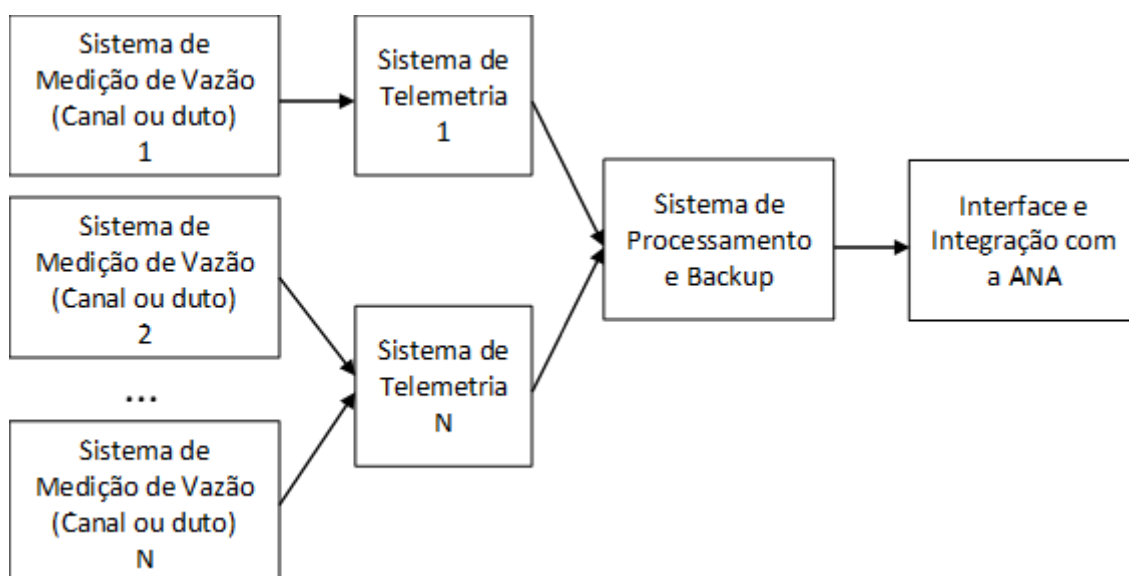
Sistema de Medição de Vazão (Canal ou duto) 1

Sistema de Telemetria 1

Sistema de Medição de Vazão (Canal ou duto) 2

...

Sistema de Medição de Vazão (Canal ou duto) N

Sistema de Telemetria N

Sistema de Processamento e Backup

Interface e Integração com a ANA